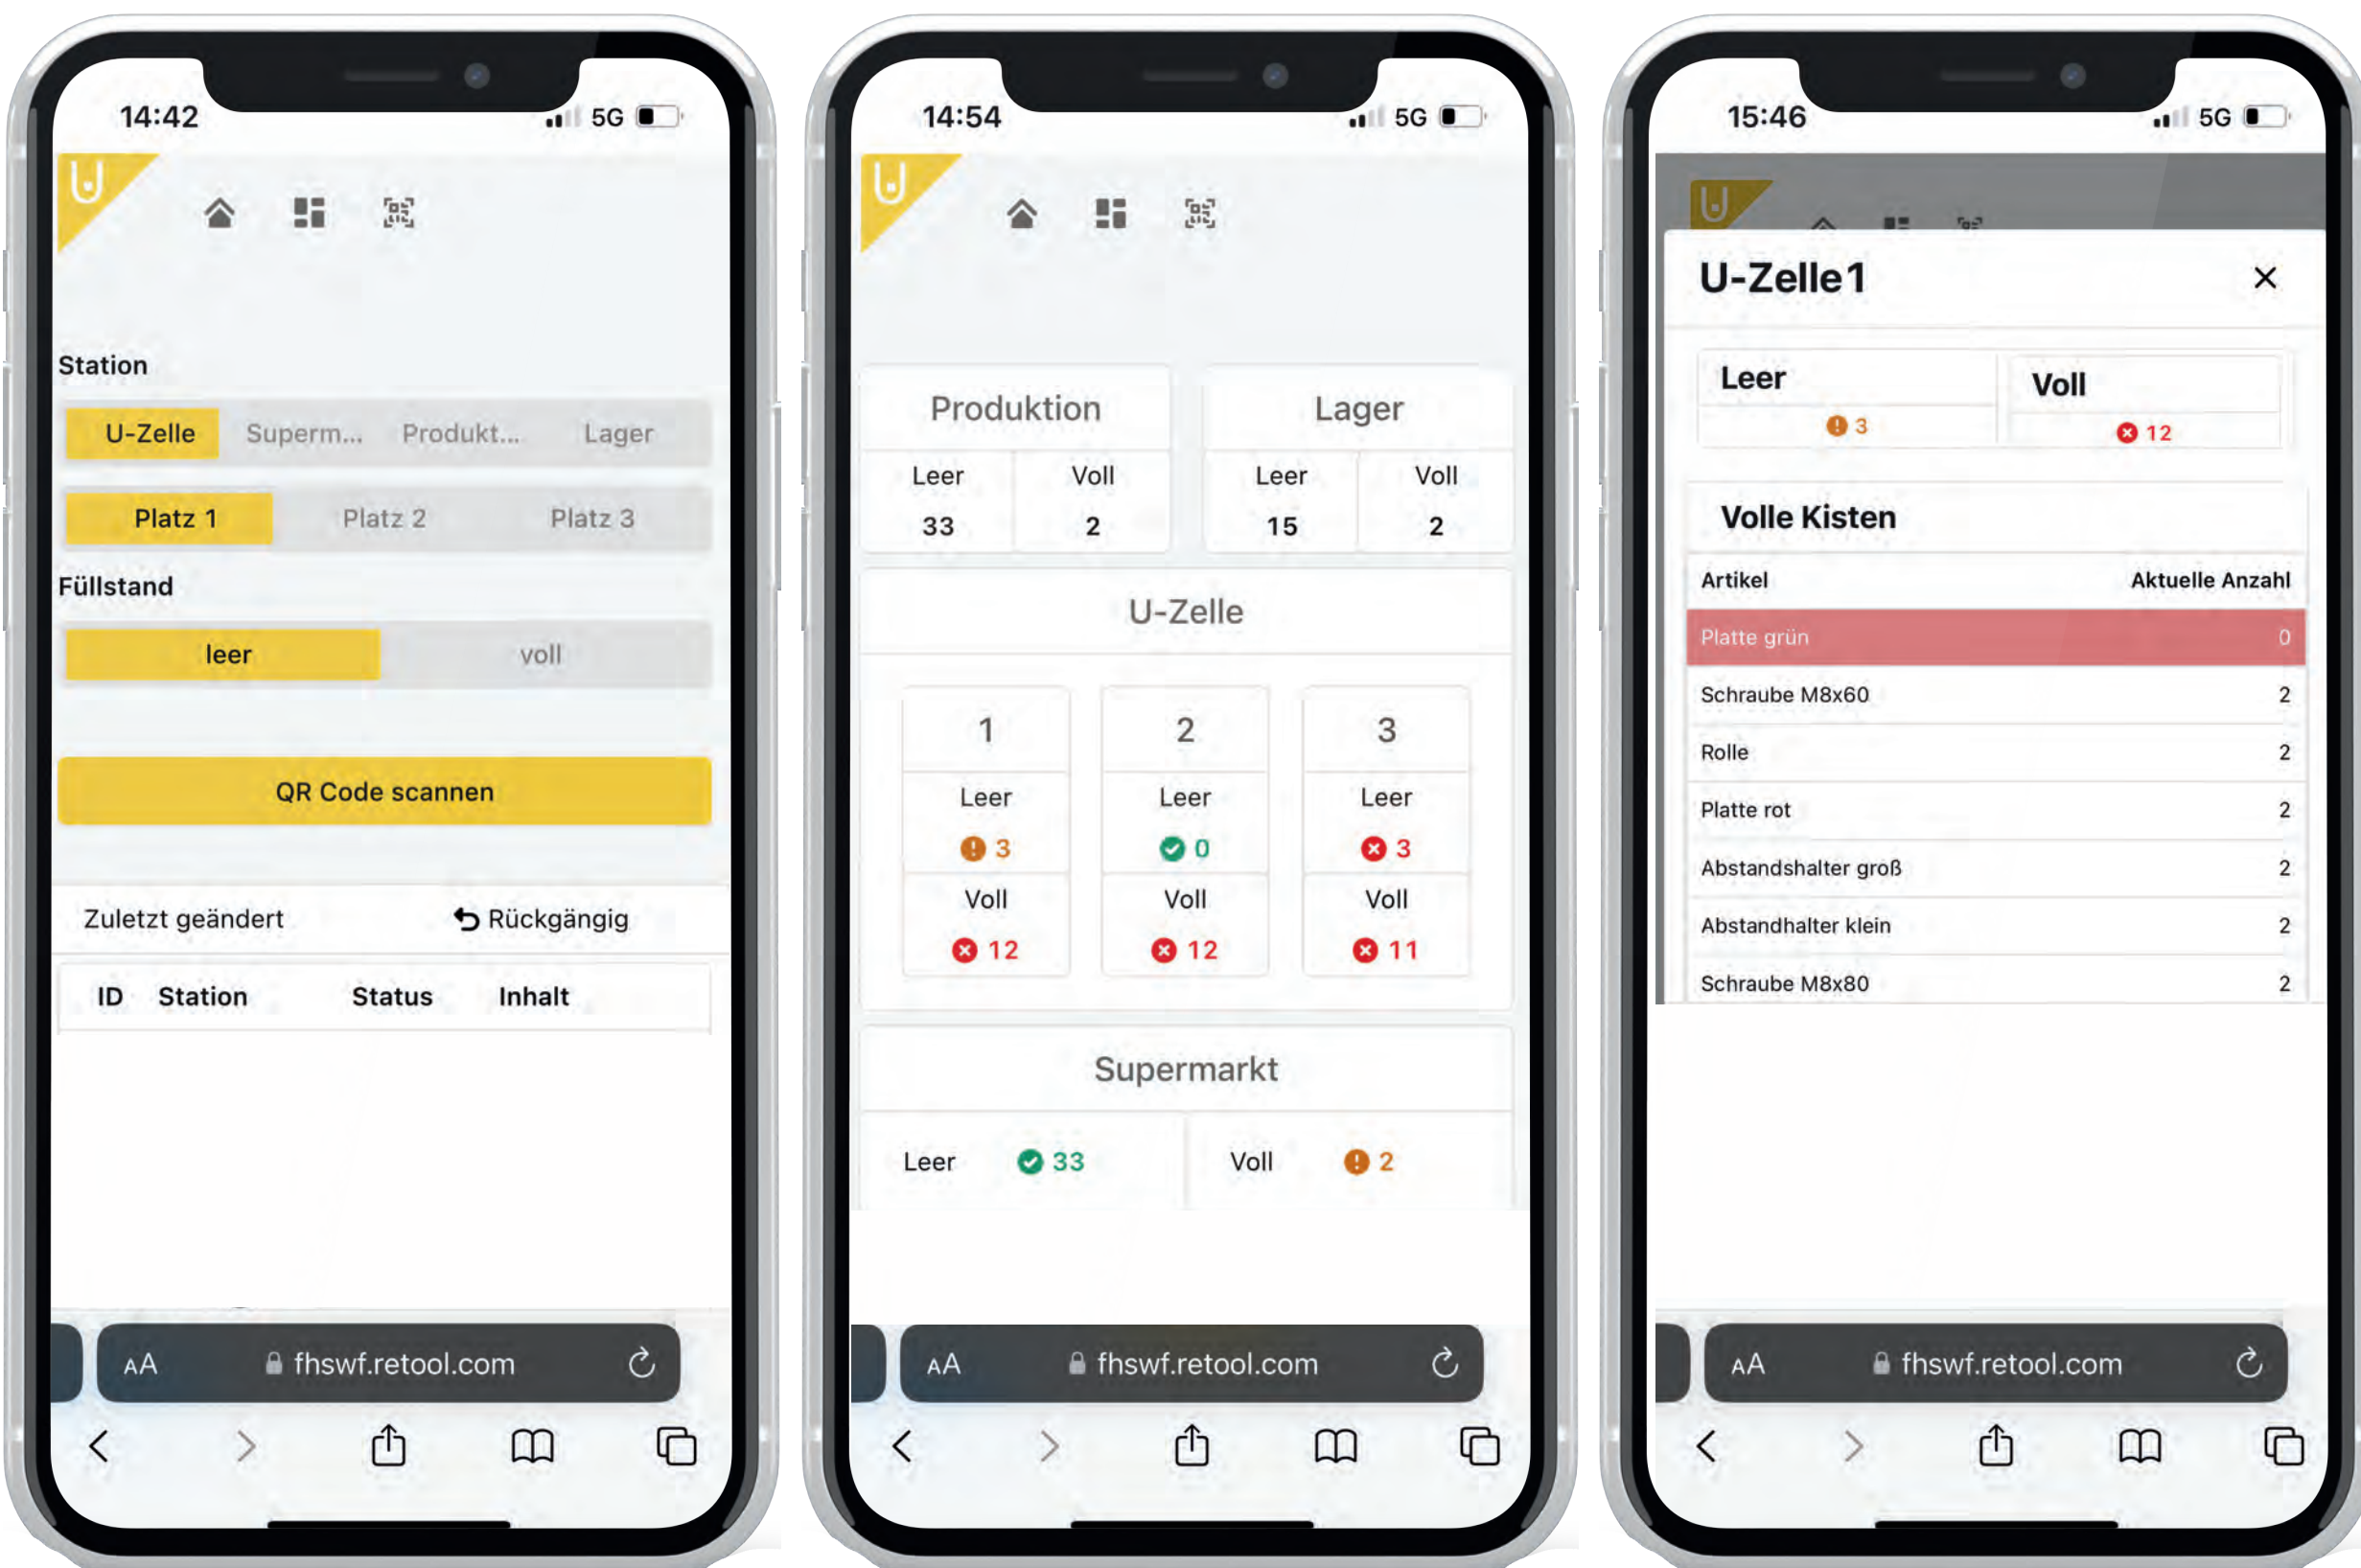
14:42 5G

Station

U-Zelle Superm... Produkt... Lager

Platz 1 Platz 2 Platz 3

Füllstand

leer voll

QR Code scannen

Zuletzt geändert Rückgängig

| ID | Station | Status | Inhalt |
|---|---|---|---|

AA fhswf.retool.com

14:54 5G

| Produktion | |
|---|---|
| Leer | Voll |
| 33 | 2 |

| Lager | |
|---|---|
| Leer | Voll |
| 15 | 2 |

U-Zelle

| 1 | 2 | 3 |
|---|---|---|
| Leer | Leer | Leer |
| 3 | 0 | 3 |
| Voll | Voll | Voll |
| 12 | 12 | 11 |

Supermarkt

Leer 33 Voll 2

AA fhswf.retool.com

15:46 5G

U-Zelle 1

| Leer | Voll |
|---|---|
| 3 | 12 |

Volle Kisten

| Artikel | Aktuelle Anzahl |
|---|---|
| Platte grün | 0 |
| Schraube M8x60 | 2 |
| Rolle | 2 |
| Platte rot | 2 |
| Abstandshalter groß | 2 |
| Abstandhalter klein | 2 |
| Schraube M8x80 | 2 |

AA fhswf.retool.com